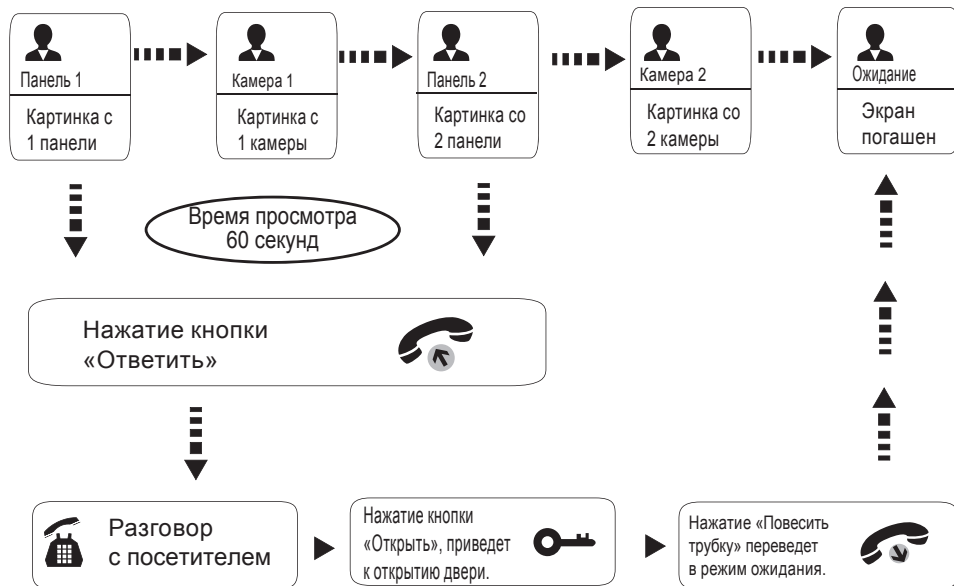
Панель 1

Картинка с 1 панели

Камера 1

Картинка с 1 камеры

Панель 2

Картинка со 2 панели

Камера 2

Картинка со 2 камеры

Ожидание

Экран погашен

Время просмотра 60 секунд

Нажатие кнопки «Ответить»

Разговор с посетителем

Нажатие кнопки «Открыть», приведет к открытию двери.

Нажатие «Повесить трубку» переведет в режим ожидания.